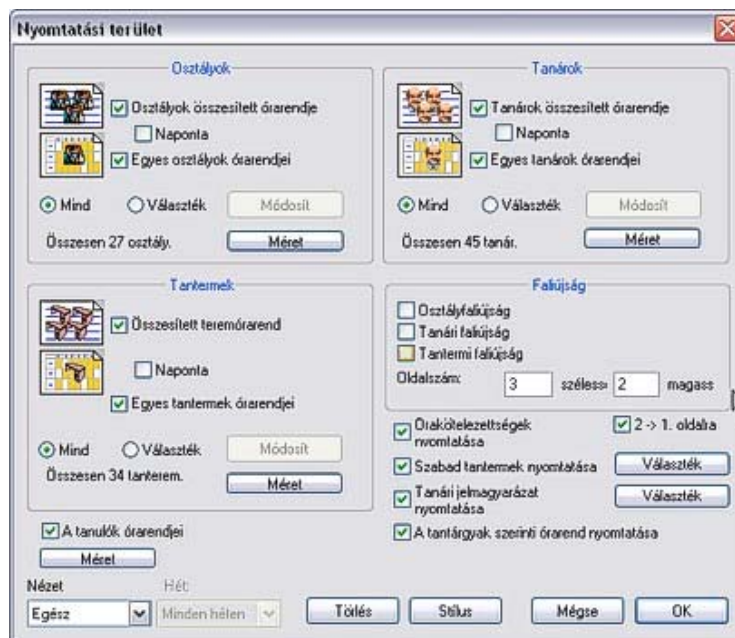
Nyomtatási terület

Osztályok

Osztályok összesített órarendje

Naponta

Egyes osztályok órarendjei

Mind Választék Módosít

Összesen 27 osztály. Méret

Tanárok

Tanárok összesített órarendje

Naponta

Egyes tanárok órarendjei

Mind Választék Módosít

Összesen 45 tanár. Méret

Tantermek

Összesített teremórarend

Naponta

Egyes tantermek órarendjei

Mind Választék Módosít

Összesen 34 tanterem. Méret

Faliújság

Osztályfaliújság

Tanári faliújság

Tantermi faliújság

Oldalszám: 3 széless 2 magass

Órakötelezettségek nyomtatása

2 -> 1. oldalra

Szabad tantermek nyomtatása Választék

Tanári jelmagyarázat nyomtatása Választék

A tantárgyak szerinti órarend nyomtatása

A tanulók órarendjei

Méret

Nézet

Egész

Hét

Minden héten

Törlés Stílus Mégse OK